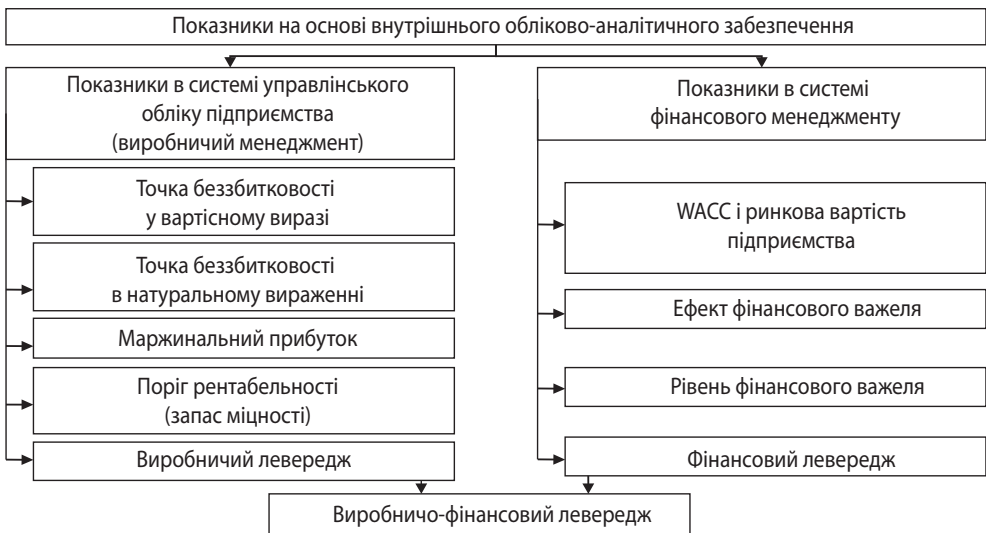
Показники на основі внутрішнього обліково-аналітичного забезпечення

Показники в системі управлінського обліку підприємства (виробничий менеджмент)

Точка беззбитковості у вартісному виразі

Точка беззбитковості в натуральному вираженні

Маржинальний прибуток

Поріг рентабельності (запас міцності)

Виробничий левередж

Показники в системі фінансового менеджменту

WACC і ринкова вартість підприємства

Ефект фінансового важеля

Рівень фінансового важеля

Фінансовий левередж

Виробничо-фінансовий левередж